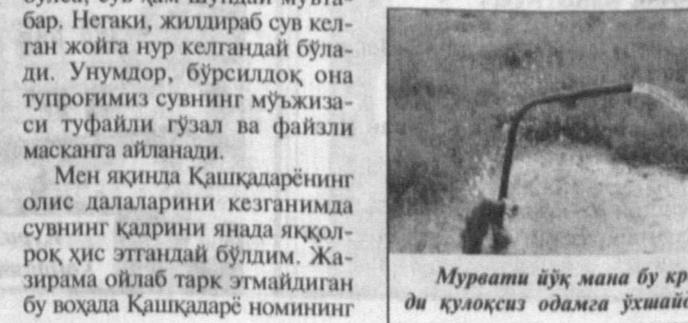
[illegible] сув ҳам шундай мўътабар. Негаки, жилдираб сув келган жойга нур келгандай бўлади. Унумдор, бўрсилдоқ она тупроғимиз сувнинг мўъжизаси туфайли гўзал ва файзли масканга айланади.

Мен яқинда Қашқадарёнинг олис далаларини кезганимда сувнинг қадрини янада яққолроқ ҳис этгандай бўлдим. Жазирама ойлаб тарк этмайдиган бу воҳада Қашқадарё номининг

Мурвати йўқ мана бу кр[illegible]
ди қулоқсиз одамга ўхшайд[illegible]